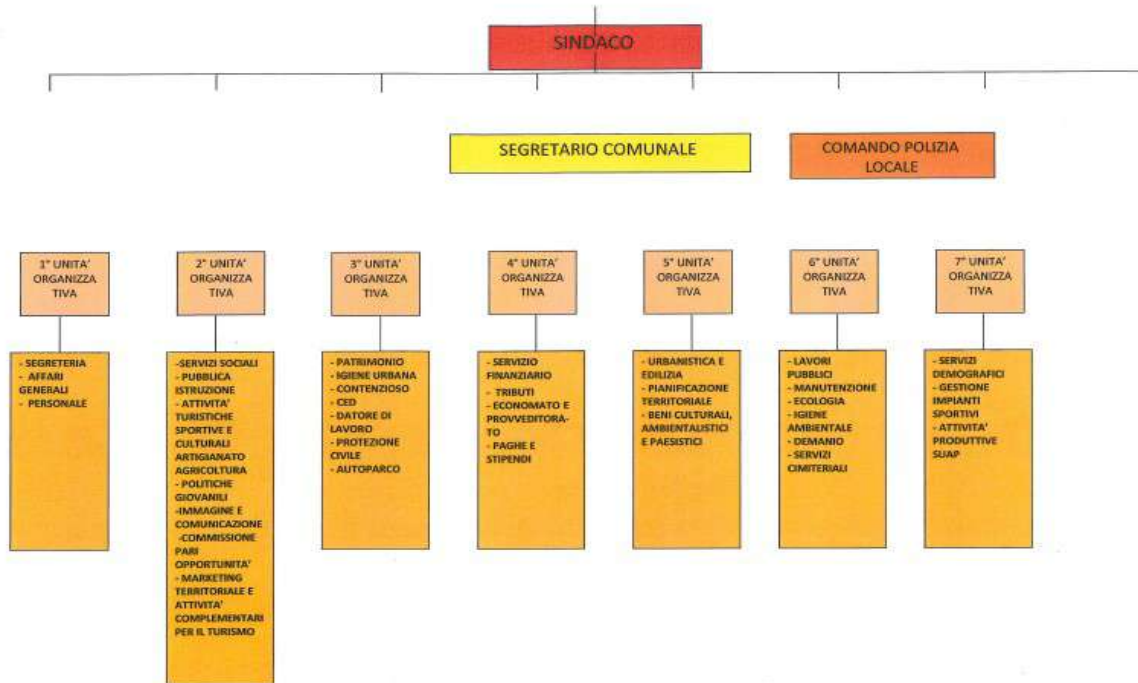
SINDACO

SEGRETARIO COMUNALE

COMANDO POLIZIA LOCALE

1° UNITA' ORGANIZZA TIVA

- SEGRETERIA
- AFFARI GENERALI
- PERSONALE

2° UNITA' ORGANIZZA TIVA

-SERVIZI SOCIALI
- PUBBLICA ISTRUZIONE
- ATTIVITA' TURISTICHE SPORTIVE E CULTURALI ARTIGIANATO AGRICOLTURA
- POLITICHE GIOVANILI
-IMMAGINE E COMUNICAZIONE
-COMMISSIONE PARI OPPORTUNITA'
- MARKETING TERRITORIALE E ATTIVITA' COMPLEMENTARI PER IL TURISMO

3° UNITA' ORGANIZZA TIVA

- PATRIMONIO
- IGIENE URBANA
- CONTENZIOSO
- CED
- DATORE DI LAVORO
- PROTEZIONE CIVILE
- AUTOPARCO

4° UNITA' ORGANIZZA TIVA

- SERVIZIO FINANZIARIO
- TRIBUTI
- ECONOMATO E PROVVEDITORATO
- PAGHE E STIPENDI

5° UNITA' ORGANIZZA TIVA

- URBANISTICA E EDILIZIA
- PIANIFICAZIONE TERRITORIALE
- BENI CULTURALI, AMBIENTALISTICI E PAESISTICI

6° UNITA' ORGANIZZA TIVA

- LAVORI PUBBLICI
- MANUTENZIONE
- ECOLOGIA
- IGIENE AMBIENTALE
- DEMANIO
- SERVIZI CIMITERIALI

7° UNITA' ORGANIZZA TIVA

- SERVIZI DEMOGRAFICI
- GESTIONE IMPIANTI SPORTIVI
- ATTIVITA' PRODUTTIVE SUAP